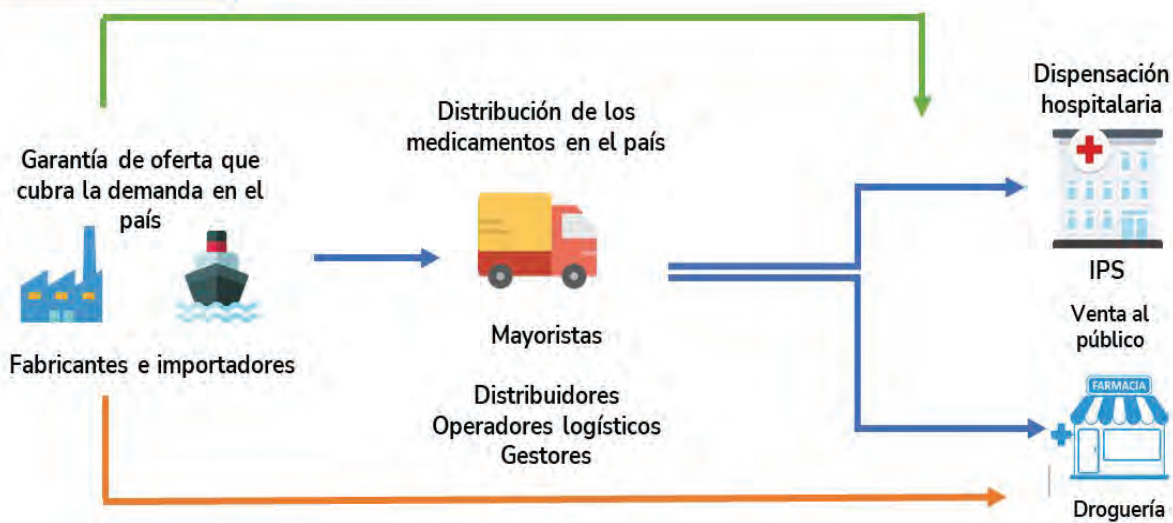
Garantía de oferta que cubra la demanda en el país

Fabricantes e importadores

Distribución de los medicamentos en el país

Mayoristas

Distribuidores
Operadores logísticos
Gestores

Dispensación hospitalaria

IPS

Venta al público

FARMACIA

Droguería